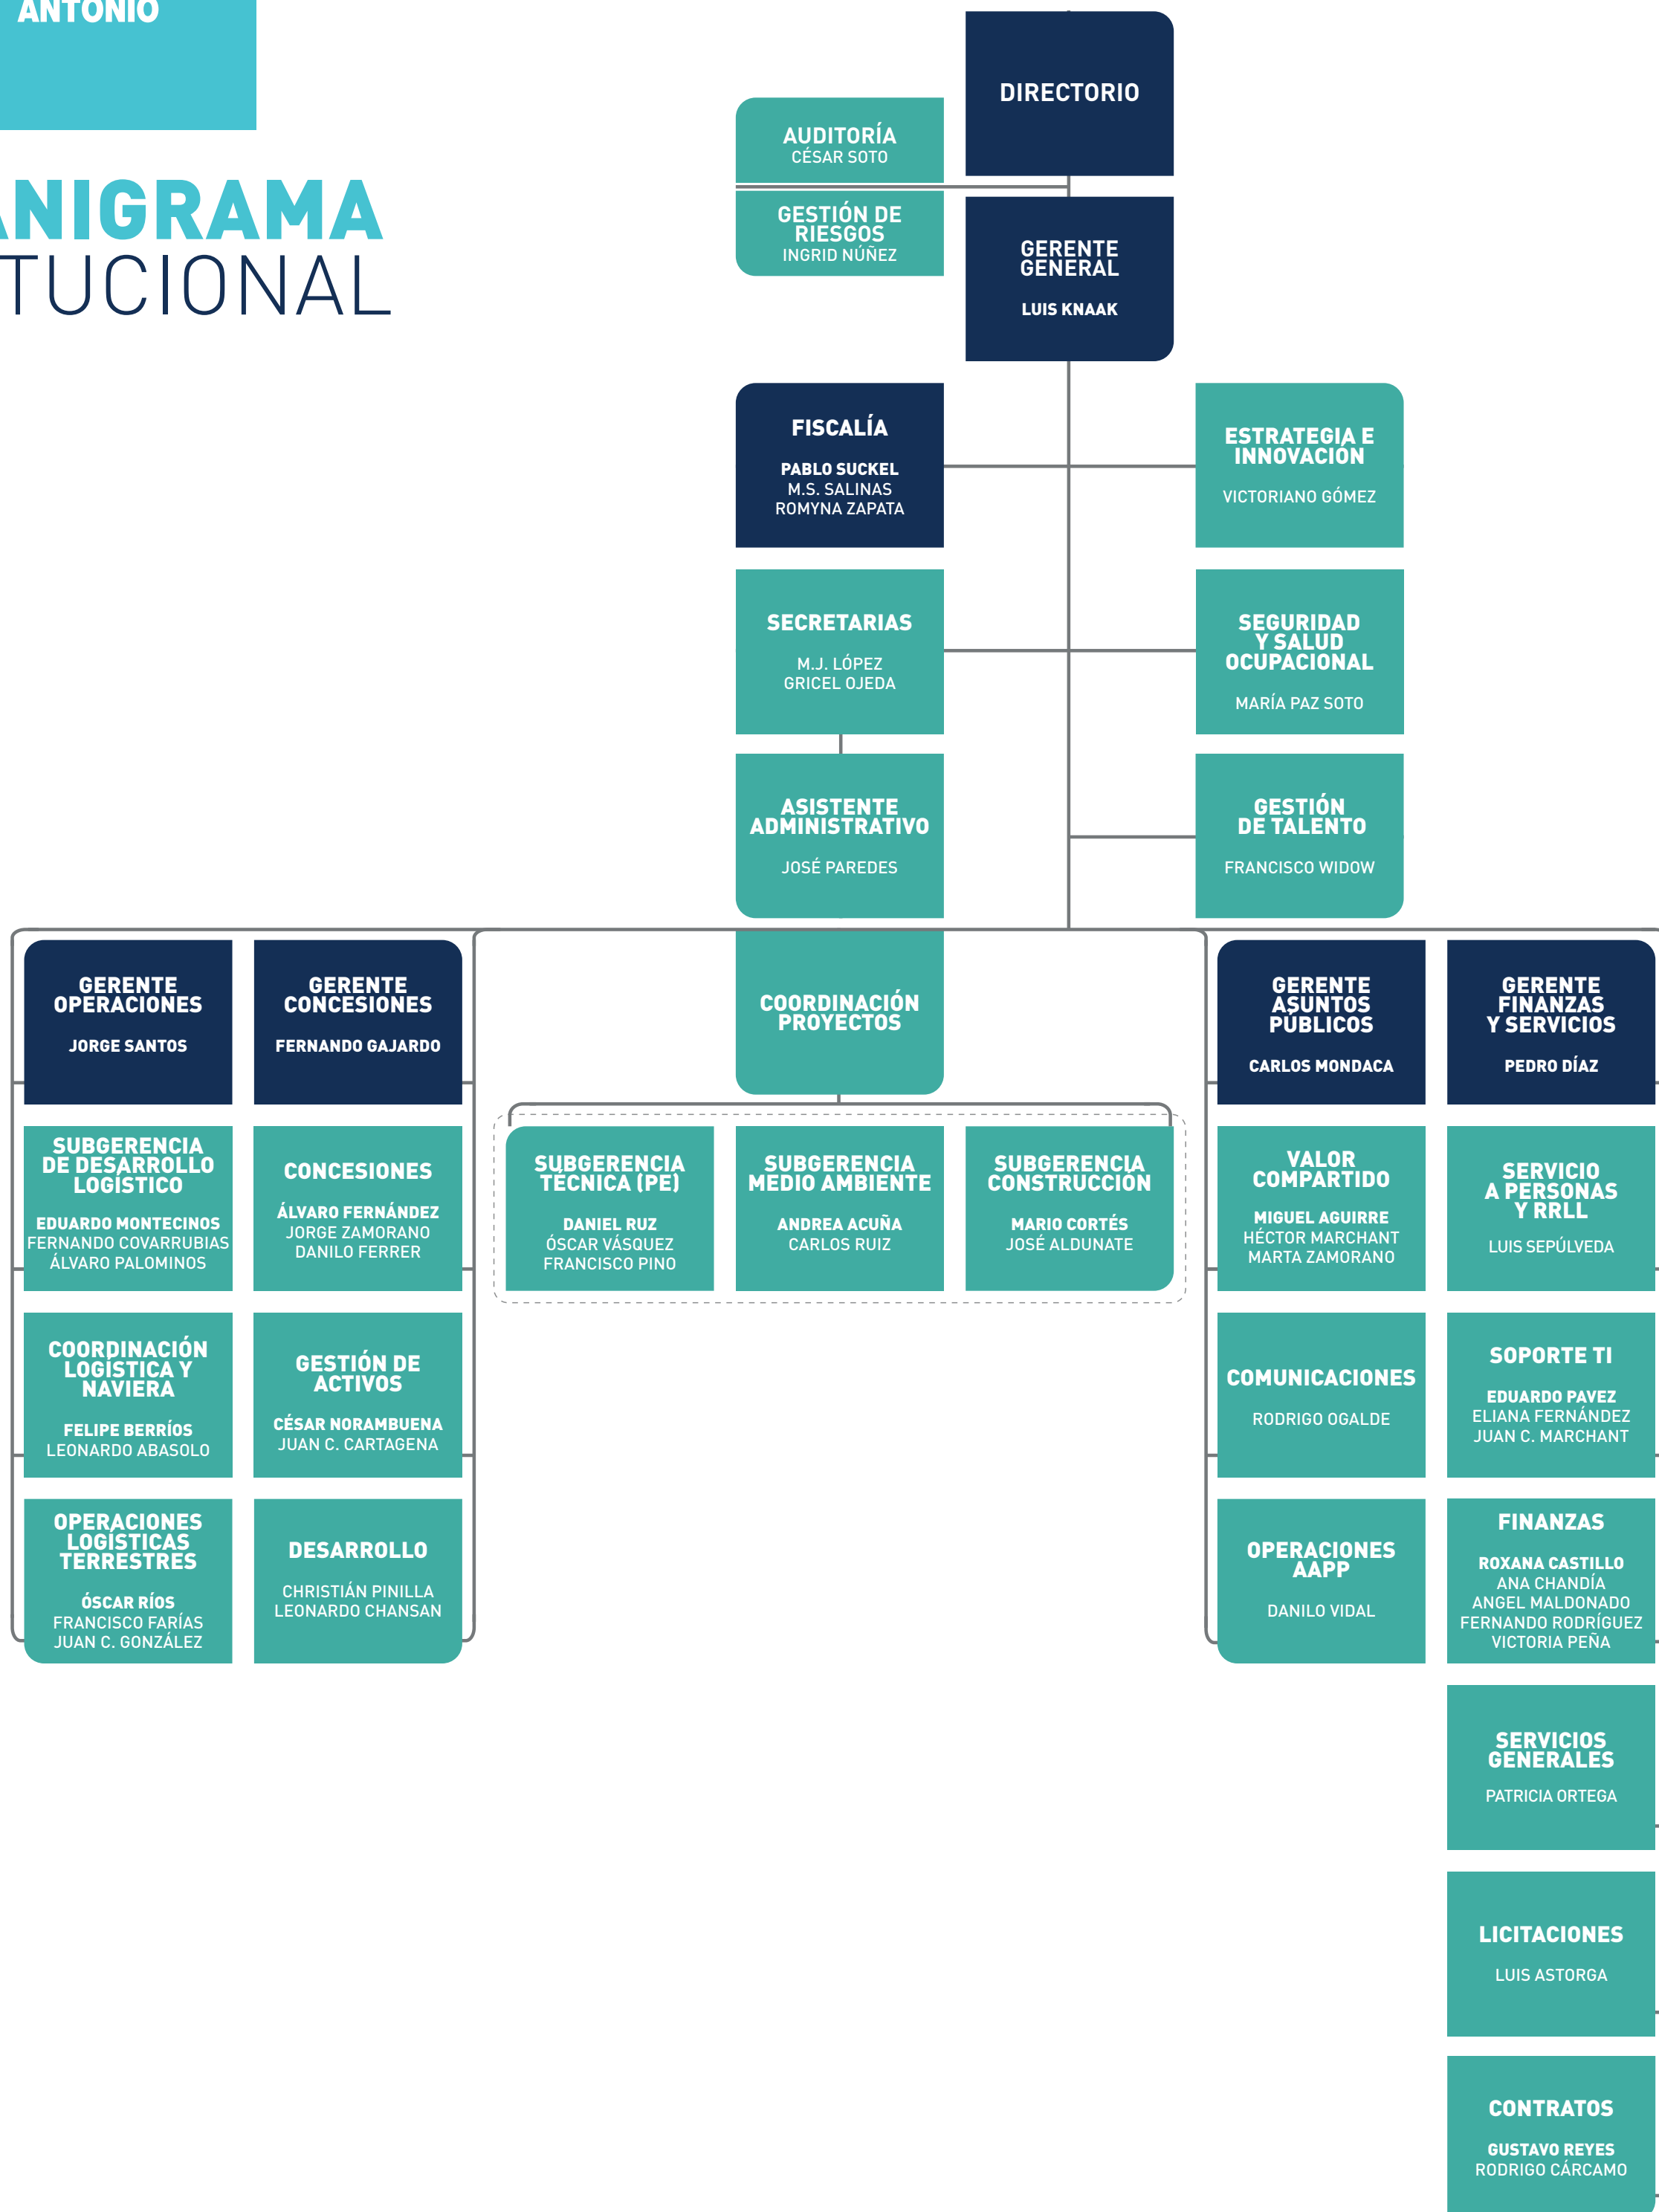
ANTONIO

ANIGRAMA
TUCIONAL

DIRECTORIO

AUDITORÍA
CÉSAR SOTO

GESTIÓN DE RIESGOS
INGRID NÚÑEZ

GERENTE GENERAL
LUIS KNAAK

FISCALÍA
PABLO SUCKEL
M.S. SALINAS
ROMYNA ZAPATA

ESTRATEGIA E INNOVACIÓN
VICTORIANO GÓMEZ

SECRETARIAS
M.J. LÓPEZ
GRICEL OJEDA

SEGURIDAD Y SALUD OCUPACIONAL
MARÍA PAZ SOTO

ASISTENTE ADMINISTRATIVO
JOSÉ PAREDES

GESTIÓN DE TALENTO
FRANCISCO WIDOW

GERENTE OPERACIONES
JORGE SANTOS

GERENTE CONCESIONES
FERNANDO GAJARDO

COORDINACIÓN PROYECTOS

GERENTE ASUNTOS PÚBLICOS
CARLOS MONDACA

GERENTE FINANZAS Y SERVICIOS
PEDRO DÍAZ

SUBGERENCIA DE DESARROLLO LOGÍSTICO
EDUARDO MONTECINOS
FERNANDO COVARRUBIAS
ÁLVARO PALOMINOS

CONCESIONES
ÁLVARO FERNÁNDEZ
JORGE ZAMORANO
DANILO FERRER

SUBGERENCIA TÉCNICA (PE)
DANIEL RUZ
ÓSCAR VÁSQUEZ
FRANCISCO PINO

SUBGERENCIA MEDIO AMBIENTE
ANDREA ACUÑA
CARLOS RUIZ

SUBGERENCIA CONSTRUCCIÓN
MARIO CORTÉS
JOSÉ ALDUNATE

VALOR COMPARTIDO
MIGUEL AGUIRRE
HÉCTOR MARCHANT
MARTA ZAMORANO

SERVICIO A PERSONAS Y RRLL
LUIS SEPÚLVEDA

COORDINACIÓN LOGÍSTICA Y NAVIERA
FELIPE BERRÍOS
LEONARDO ABASOLO

GESTIÓN DE ACTIVOS
CÉSAR NORAMBUENA
JUAN C. CARTAGENA

COMUNICACIONES
RODRIGO OGALDE

SOPORTE TI
EDUARDO PAVEZ
ELIANA FERNÁNDEZ
JUAN C. MARCHANT

OPERACIONES LOGÍSTICAS TERRESTRES
ÓSCAR RÍOS
FRANCISCO FARÍAS
JUAN C. GONZÁLEZ

DESARROLLO
CHRISTIÁN PINILLA
LEONARDO CHANSAN

OPERACIONES AAPP
DANILO VIDAL

FINANZAS
ROXANA CASTILLO
ANA CHANDÍA
ANGEL MALDONADO
FERNANDO RODRÍGUEZ
VICTORIA PEÑA

SERVICIOS GENERALES
PATRICIA ORTEGA

LICITACIONES
LUIS ASTORGA

CONTRATOS
GUSTAVO REYES
RODRIGO CÁRCAMO